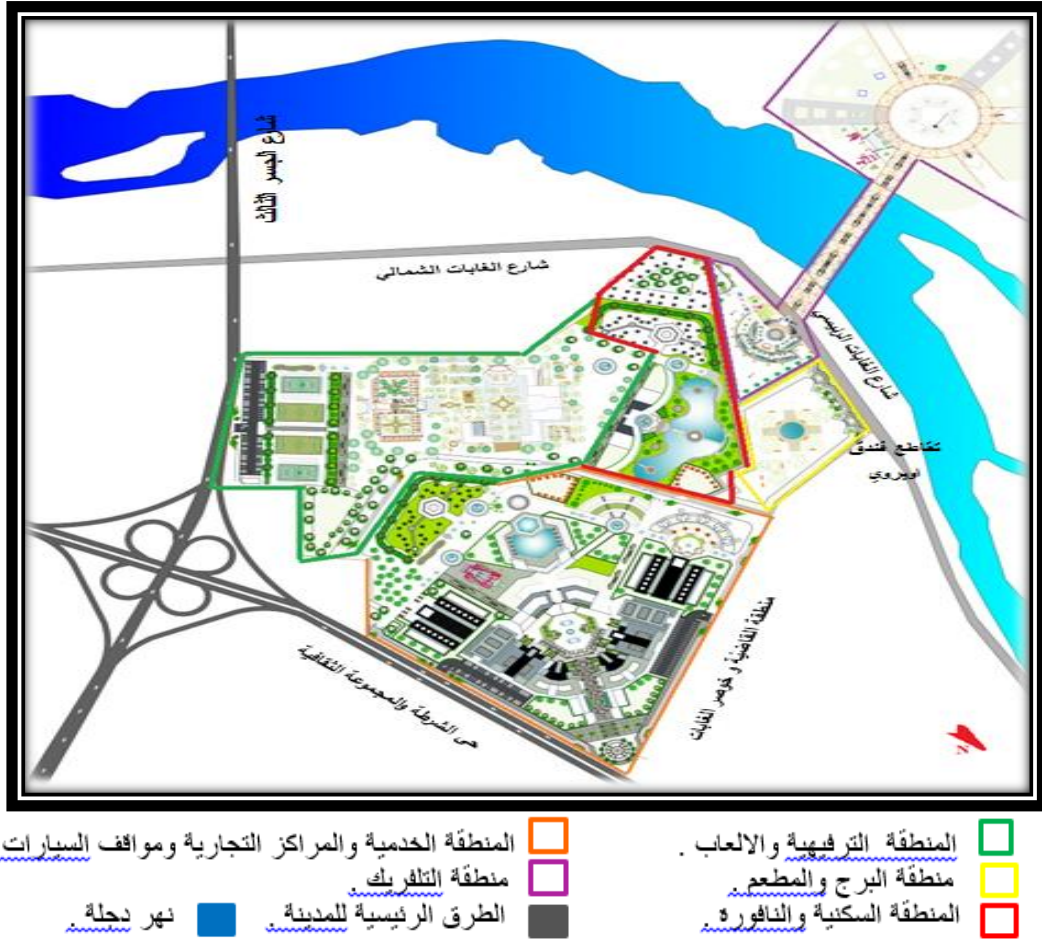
شارع الجسر الثالث

شارع الغابات الشمالي

شارع الغابات الرئيسي

تقاطع فندق نينوى اوبروي

منطقة القاضية و حي الغابات

حي الشرطة والمجموعة الثقافية

المنطقة الترفيهية والالعاب .
منطقة البرج والمطعم .
المنطقة السكنية والنافوره .

المنطقة الخدمية والمراكز التجارية ومواقف السيارات
منطقة التلفريك
الطرق الرئيسية للمدينة .
نهر دجلة .